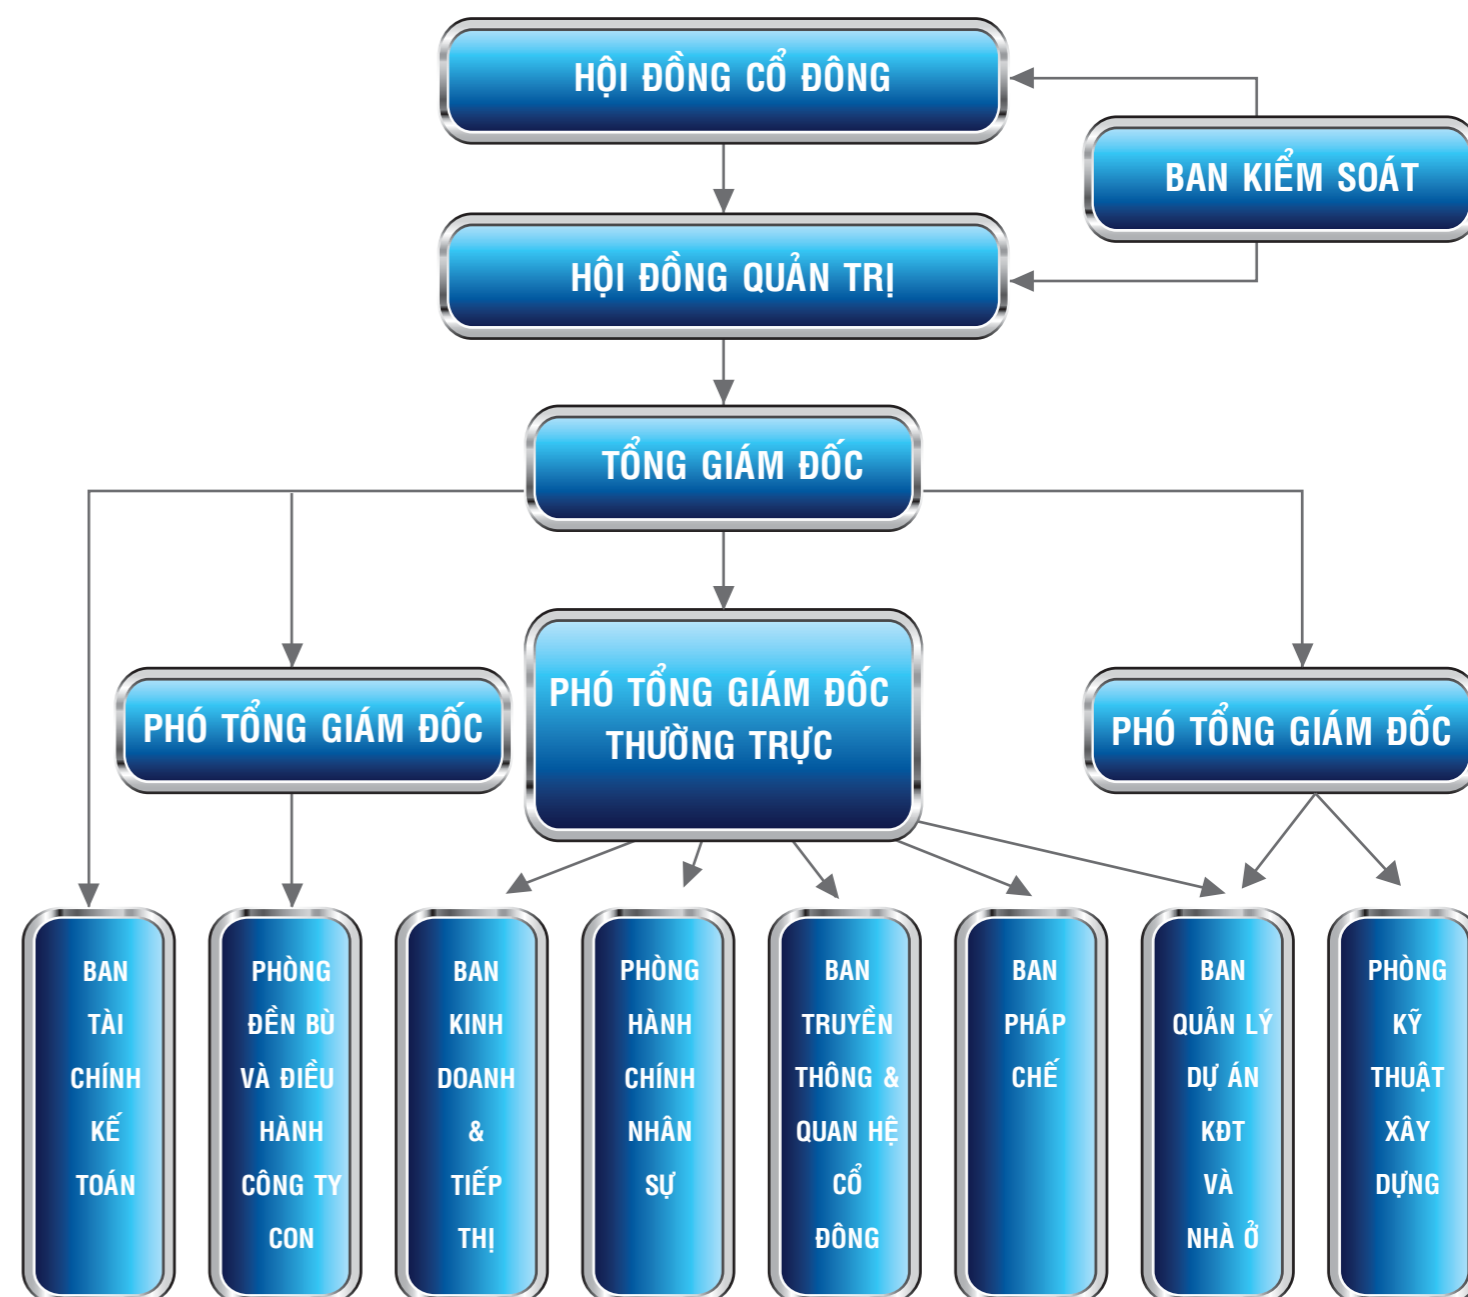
HỘI ĐỒNG CỔ ĐÔNG

BAN KIỂM SOÁT

HỘI ĐỒNG QUẢN TRỊ

TỔNG GIÁM ĐỐC

PHÓ TỔNG GIÁM ĐỐC

PHÓ TỔNG GIÁM ĐỐC THƯỜNG TRỰC

PHÓ TỔNG GIÁM ĐỐC

BAN TÀI CHÍNH KẾ TOÁN

PHÒNG ĐỀN BÙ VÀ ĐIỀU HÀNH CÔNG TY CON

BAN KINH DOANH & TIẾP THỊ

PHÒNG HÀNH CHÍNH NHÂN SỰ

BAN TRUYỀN THÔNG & QUAN HỆ CỔ ĐÔNG

BAN PHÁP CHẾ

BAN QUẢN LÝ DỰ ÁN KĐT VÀ NHÀ Ở

PHÒNG KỸ THUẬT XÂY DỰNG